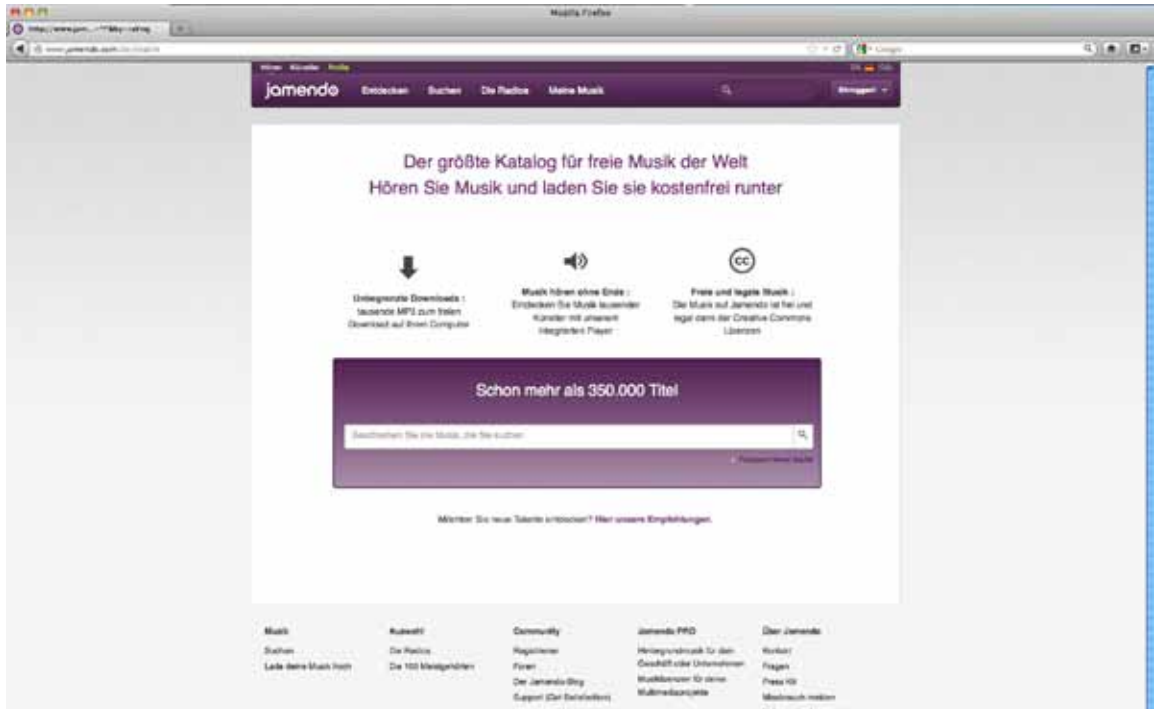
Mozilla Firefox

http://www.jam...?fifty=rating

www.jamendo.com/de/start

Google

Hören Künstler Profis

jamendo Entdecken Suchen Die Radios Meine Musik

Einloggen

Der größte Katalog für freie Musik der Welt
Hören Sie Musik und laden Sie sie kostenfrei runter

Unbegrenzte Downloads : tausende MP3 zum freien Download auf Ihren Computer

Musik hören ohne Ende : Entdecken Sie Musik tausender Künstler mit unserem integrierten Player

Freie und legale Musik : Die Musik auf Jamendo ist frei und legal dank der Creative Commons Lizenzen

Schon mehr als 350.000 Titel

Beschreiben Sie die Musik, die Sie suchen

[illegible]

Möchten Sie neue Talente entdecken? Hier unsere Empfehlungen.

Musik
Suchen
Lade deine Musik hoch

Auswahl
Die Radios
Die 100 Meistgehörten

Community
Registrieren
Foren
Der Jamendo-Blog
Support (Get Satisfaction)

Jamendo PRO
Hintergrundmusik für dein Geschäft oder Unternehmen
Musiklizenzen für deine Multimediaprojekte

Über Jamendo
Kontakt
Fragen
Press Kit
Missbrauch melden